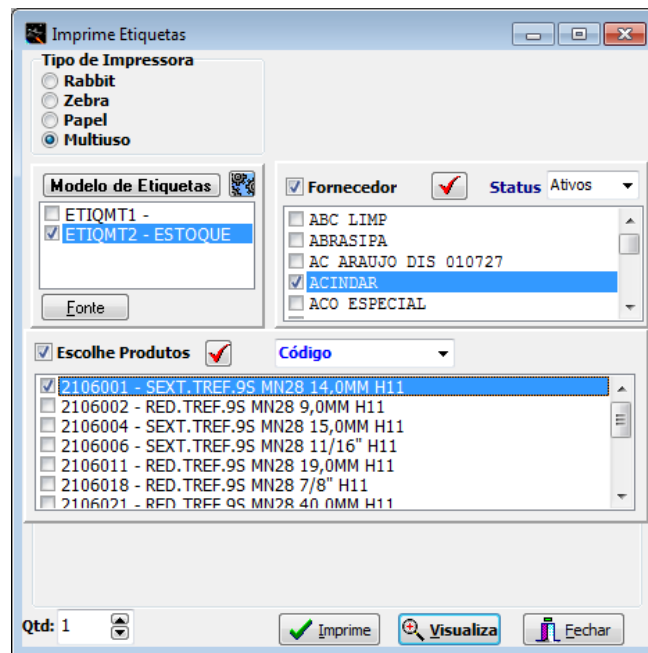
Imprime Etiquetas

Tipo de Impressora
Rabbit
Zebra
Papel
Multiuso

Modelo de Etiquetas
ETIQMT1 -
ETIQMT2 - ESTOQUE
Fonte

Fornecedor
Status Ativos
ABC LIMP
ABRASIPA
AC ARAUJO DIS 010727
ACINDAR
ACO ESPECIAL

Escolhe Produtos
Código
2106001 - SEXT.TREF.9S MN28 14,0MM H11
2106002 - RED.TREF.9S MN28 9,0MM H11
2106004 - SEXT.TREF.9S MN28 15,0MM H11
2106006 - SEXT.TREF.9S MN28 11/16" H11
2106011 - RED.TREF.9S MN28 19,0MM H11
2106018 - RED.TREF.9S MN28 7/8" H11
2106021 - RED.TREF.9S MN28 40,0MM H11

Qtd: 1
Imprime
Visualiza
Fechar